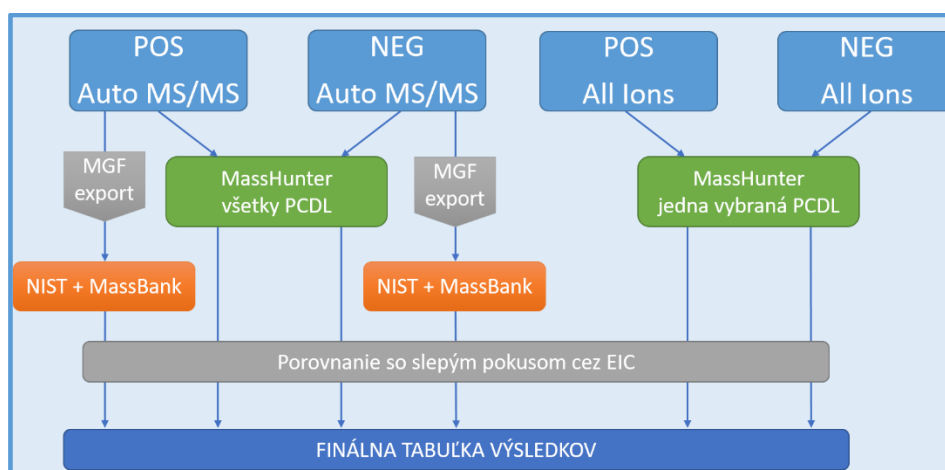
POS
Auto MS/MS

NEG
Auto MS/MS

POS
All Ions

NEG
All Ions

MGF
export

MassHunter
všetky PCDL

MGF
export

MassHunter
jedna vybraná PCDL

NIST + MassBank

NIST + MassBank

Porovnanie so slepým pokusom cez EIC

FINÁLNA TABUĽKA VÝSLEDKOV